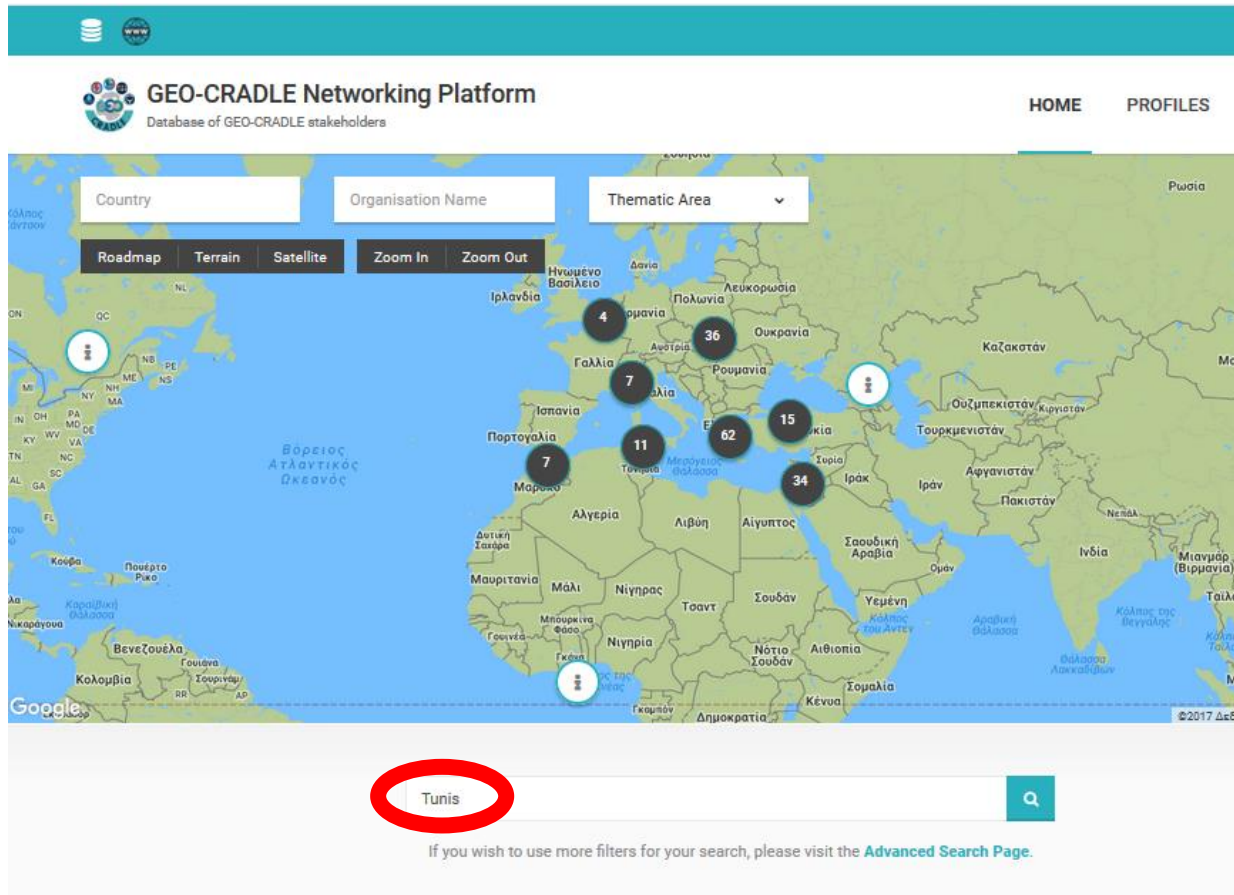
GEO-CRADLE Networking Platform
Database of GEO-CRADLE stakeholders

HOME PROFILES

Country
Organisation Name
Thematic Area

Roadmap Terrain Satellite
Zoom In Zoom Out

Ηνωμένο Βασίλειο
Δανία
Ιρλανδία
Πολωνία
Λευκορωσία
Ουκρανία
Γερμανία
Γαλλία
Αυστρία
Ρουμανία
Ιταλία
Ισπανία
Πορτογαλία
Μαρόκο
Τυνησία
Μεσόγειος θάλασσα
Τουρκία
Συρία
Ιράκ
Ιράν
Αλγερία
Λιβύη
Αίγυπτος
Σαουδική Αραβία
Ομάν
Υεμένη
Καζακστάν
Ουζμπεκιστάν
Κιργιστάν
Τουρκμενιστάν
Αφγανιστάν
Πακιστάν
Νεπάλ
Ινδία
Μιανμάρ (Βιρμανία)
Ρωσία
Βόρειος Ατλαντικός Ωκεανός
Δυτική Σαχάρα
Μαυριτανία
Μάλι
Νίγηρας
Τσαντ
Σουδάν
Νότιο Σουδάν
Αιθιοπία
Σομαλία
Κένυα
Νιγηρία
Γουινέα
Μπουρκίνα Φάσο
Δημοκρατία
Κούβα
Πουέρτο Ρίκο
Καραϊβική θάλασσα
Νικαράγουα
Βενεζουέλα
Γουιάνα
Σουρινάμ
Κολομβία
Αραβική θάλασσα
Κόλπος της Βεγγάλης
Θάλασσα Λακκαδίβων
Κόλπος του Άντεν
NL
QC
ON
NB
PE
NS
ME
NH
NY
MA
MI
PA
OH
IN
MD
DE
WV
KY
VA
TN
NC
SC
AL
GA
FL
RR
AP
4
36
7
15
11
62
7
34
Google
©2017

Tunis

If you wish to use more filters for your search, please visit the Advanced Search Page.